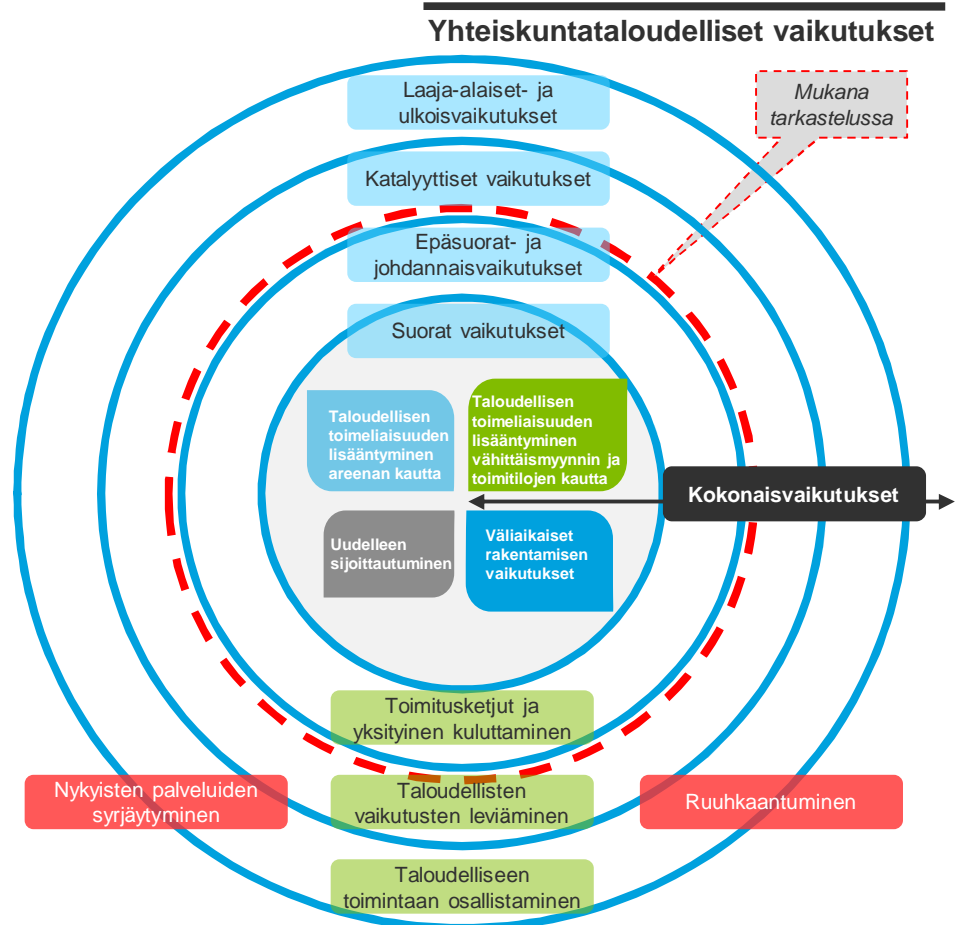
Yhteiskuntataloudelliset vaikutukset

Mukana tarkastelussa

Laaja-alaiset- ja ulkoisvaikutukset

Katalyyttiset vaikutukset

Epäsuorat- ja johdannaisvaikutukset

Suorat vaikutukset

Taloudellisen toimeliaisuuden lisääntyminen areenan kautta

Taloudellisen toimeliaisuuden lisääntyminen vähittäismyynnin ja toimitilojen kautta

Kokonaisvaikutukset

Uudelleen sijoittautuminen

Väliaikaiset rakentamisen vaikutukset

Toimitusketjut ja yksityinen kuluttaminen

Nykyisten palveluiden syrjäytyminen

Taloudellisten vaikutusten leviäminen

Ruuhkaantuminen

Taloudelliseen toimintaan osallistaminen